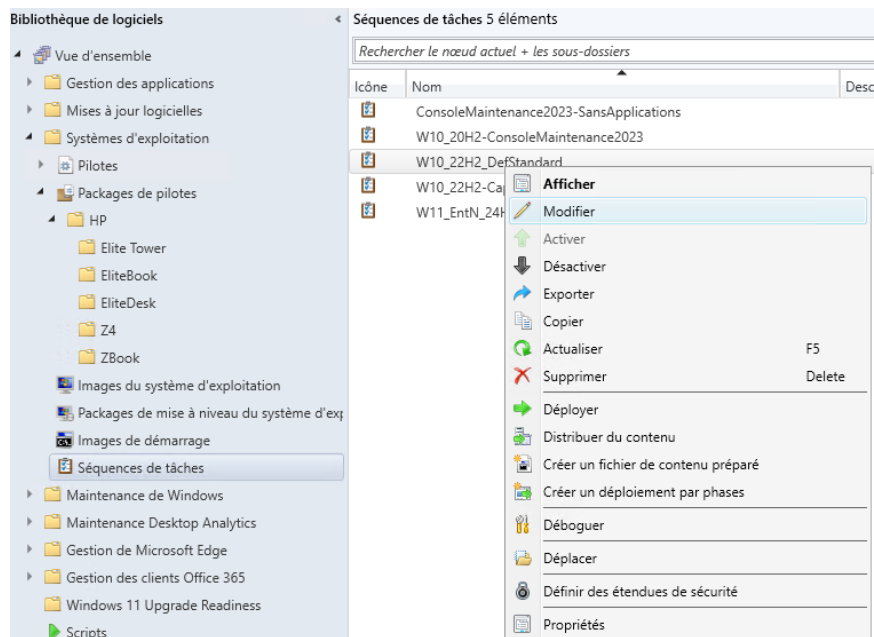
Bibliothèque de logiciels

Vue d'ensemble
Gestion des applications
Mises à jour logicielles
Systèmes d'exploitation
Pilotes
Packages de pilotes
HP
Elite Tower
EliteBook
EliteDesk
Z4
ZBook
Images du système d'exploitation
Packages de mise à niveau du système d'ex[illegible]
Images de démarrage
Séquences de tâches
Maintenance de Windows
Maintenance Desktop Analytics
Gestion de Microsoft Edge
Gestion des clients Office 365
Windows 11 Upgrade Readiness
Scripts

Séquences de tâches 5 éléments

Rechercher le nœud actuel + les sous-dossiers

| Icône | Nom | Desc |
|---|---|---|
| | ConsoleMaintenance2023-SansApplications | |
| | W10_20H2-ConsoleMaintenance2023 | |
| | W10_22H2_DefStandard | |
| | W10_22H2-Ca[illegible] | |
| | W11_EntN_24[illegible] | |

Afficher
Modifier
Activer
Désactiver
Exporter
Copier
Actualiser F5
Supprimer Delete
Déployer
Distribuer du contenu
Créer un fichier de contenu préparé
Créer un déploiement par phases
Déboguer
Déplacer
Définir des étendues de sécurité
Propriétés